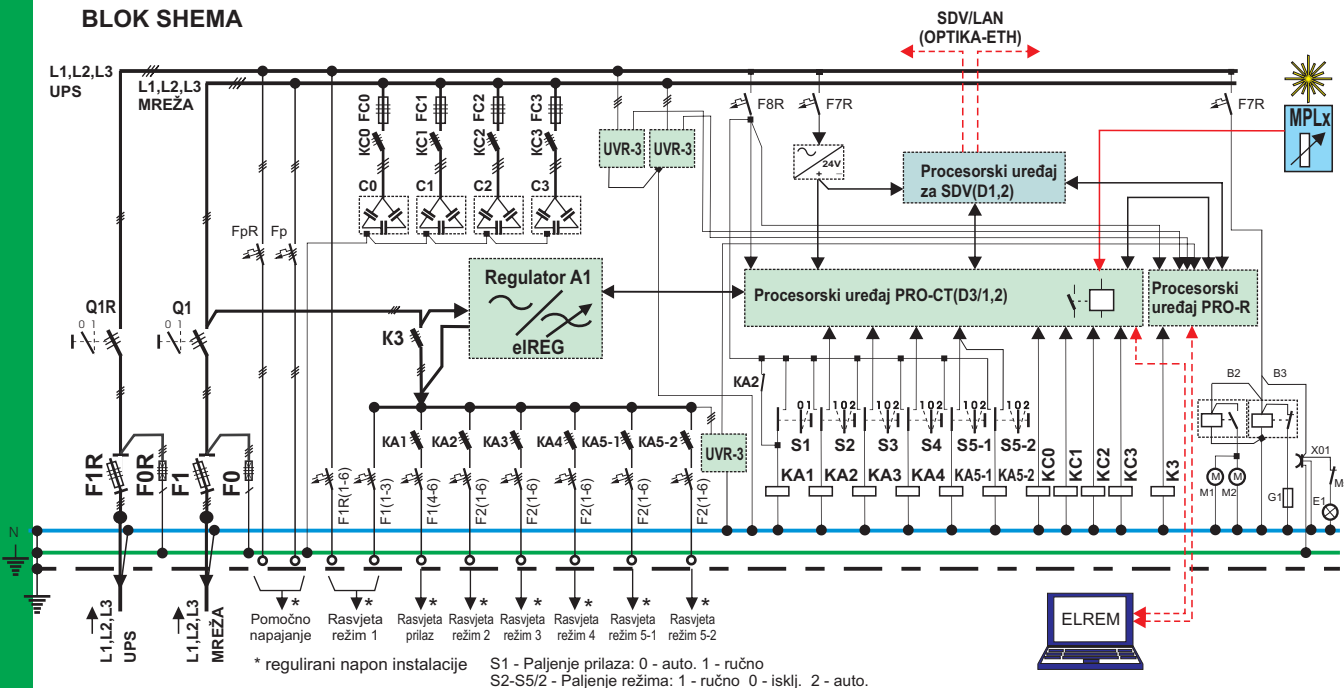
BLOK SHEMA

SDV/LAN
(OPTIKA-ETH)

L1,L2,L3
UPS

L1,L2,L3
MREŽA

KC0 FC0
KC1 FC1
KC2 FC2
KC3 FC3

C0
C1
C2
C3

UVR-3
UVR-3

F8R
F7R
F7R

24V

Procesorski uređaj
za SDV(D1,2)

MPLx

FpR
Fp

Q1R
0 1
Q1
0 1

Regulator A1
eIREG

K3

Procesorski uređaj PRO-CT(D3/1,2)

Procesorski
uređaj PRO-R

KA2

0 1
1 0 2
1 0 2
1 0 2
1 0 2
1 0 2

S1
S2
S3
S4
S5-1
S5-2

KA1
KA2
KA3
KA4
KA5-1
KA5-2

KC0
KC1
KC2
KC3
K3

B2
B3
X01
M1
M2
G1
E1
M

KA1
KA2
KA3
KA4
KA5-1
KA5-2

UVR-3

F1R
F0R
F1
F0

F1R(1-6)
F1(1-3)
F1(4-6)
F2(1-6)
F2(1-6)
F2(1-6)
F2(1-6)
F2(1-6)
F2(1-6)

N

Pomoćno
napajanje
*

Rasvjeta
režim 1
*

Rasvjeta
prilaz
*

Rasvjeta
režim 2
*

Rasvjeta
režim 3
*

Rasvjeta
režim 4
*

Rasvjeta
režim 5-1
*

Rasvjeta
režim 5-2
*

L1,L2,L3
UPS

L1,L2,L3
MREŽA

ELREM

* regulirani napon instalacije

S1 - Paljenje prilaza: 0 - auto. 1 - ručno
S2-S5/2 - Paljenje režima: 1 - ručno 0 - isklj. 2 - auto.